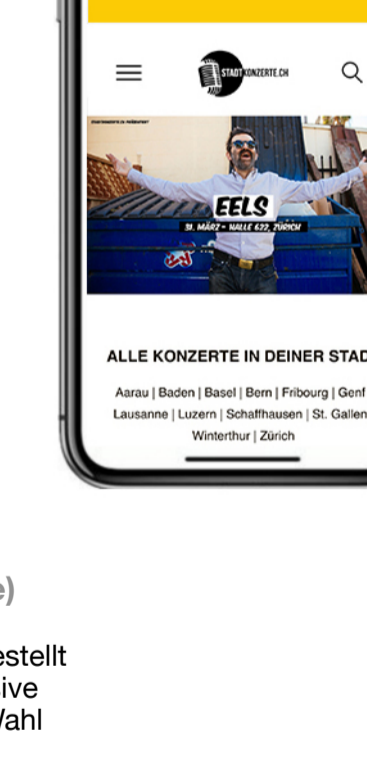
STADTKONZERTE.CH

STADTKONZERTE.CH PRÄSENTIERT

EELS

31. MÄRZ • HALLE 622, ZÜRICH

ALLE KONZERTE IN DEINER STAD

Aarau | Baden | Basel | Bern | Fribourg | Genf
Lausanne | Luzern | Schaffhausen | St. Gallen
Winterthur | Zürich

e)

estellt
ive
Wahl